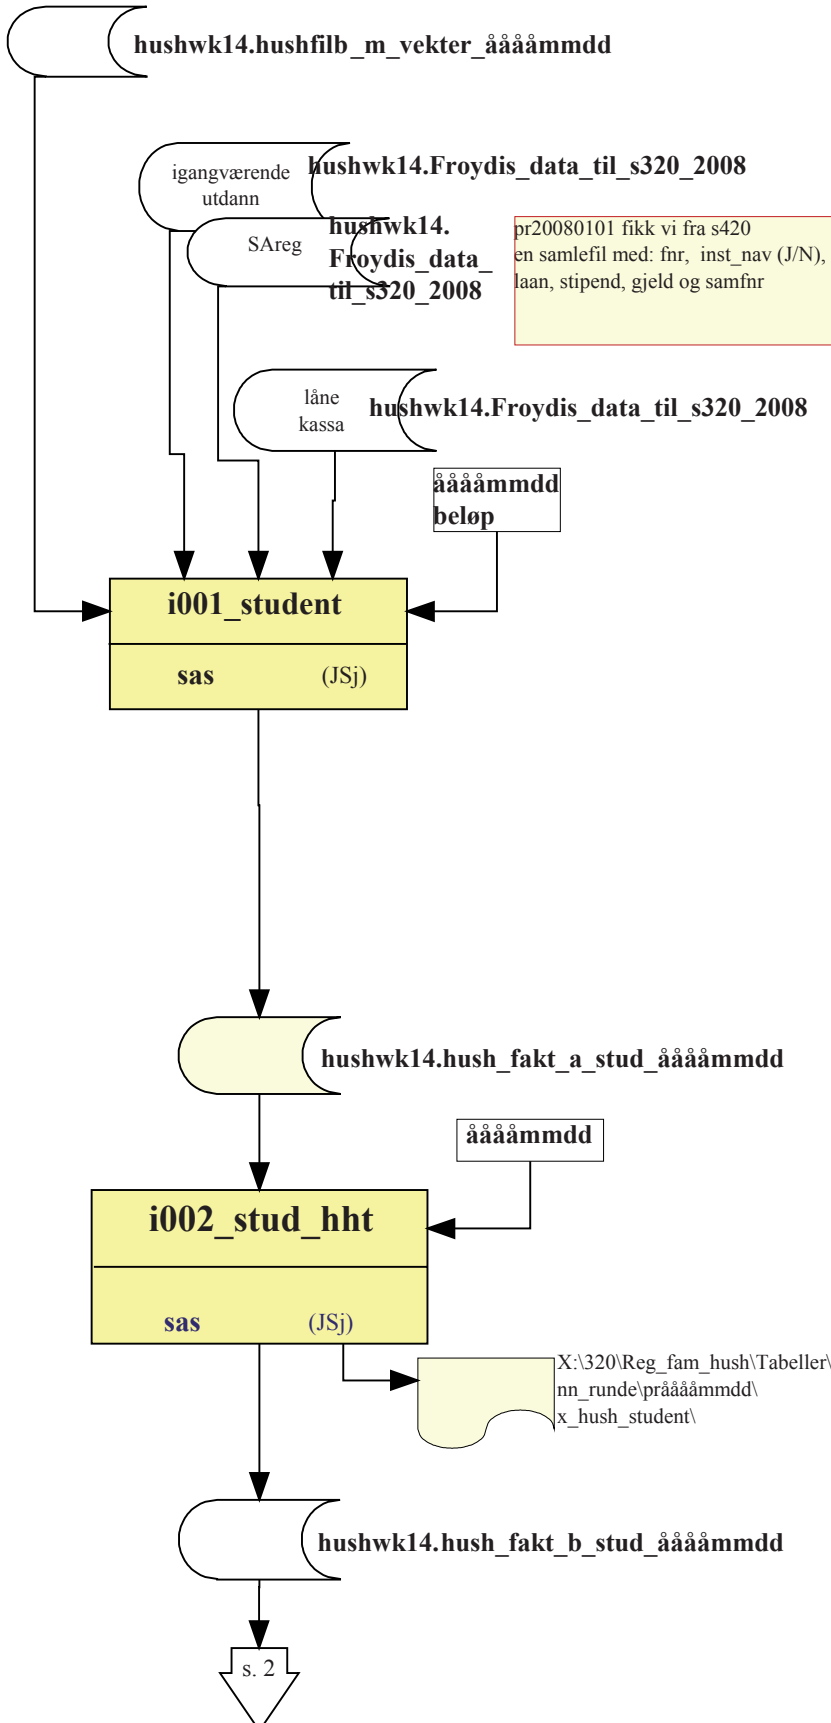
hushwk14.hushfilb_m_vekter_ååååmmdd

igangværende utdann

hushwk14.Froydis_data_til_s320_2008

SAreg

hushwk14. Froydis_data_til_s320_2008

pr20080101 fikk vi fra s420
en samlefil med: fnr, inst_nav (J/N), laan, stipend, gjeld og samfnr

låne kassa

hushwk14.Froydis_data_til_s320_2008

ååååmmdd
beløp

i001_student

sas (JSj)

hushwk14.hush_fakt_a_stud_ååååmmdd

ååååmmdd

i002_stud_hht

sas (JSj)

X:\320\Reg_fam_hush\Tabeller\nn_runde\pråååammdd\x_hush_student\

hushwk14.hush_fakt_b_stud_ååååmmdd

s. 2